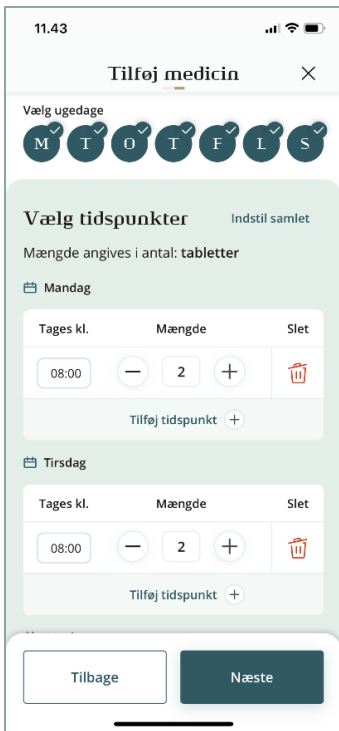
11.43

Tilføj medicin ×

Vælg ugedage

M T O T F L S

Vælg tidspunkter Indstil samlet

Mængde angives i antal: **tabletter**

Mandag

| Tages kl. | Mængde | Slet |
|---|---|---|
| 08:00 | − 2 + | |

Tilføj tidspunkt +

Tirsdag

| Tages kl. | Mængde | Slet |
|---|---|---|
| 08:00 | − 2 + | |

Tilføj tidspunkt +

Tilbage Næste